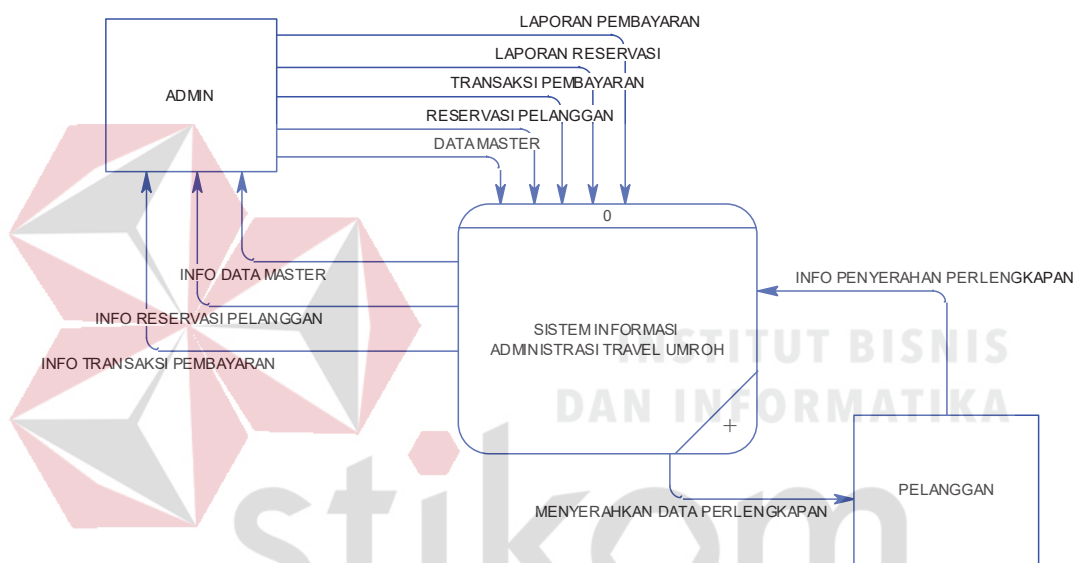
LAPORAN PEMBAYARAN
LAPORAN RESERVASI
TRANSAKSI PEMBAYARAN
RESERVASI PELANGGAN
DATA MASTER

ADMIN

0

SISTEM INFORMASI ADMINISTRASI TRAVEL UMROH

+

INFO DATA MASTER
INFO RESERVASI PELANGGAN
INFO TRANSAKSI PEMBAYARAN

INFO PENYERAHAN PERLENGKAPAN

MENYERAHKAN DATA PERLENGKAPAN

PELANGGAN

INSTITUT BISNIS
DAN INFORMATIKA
stikom